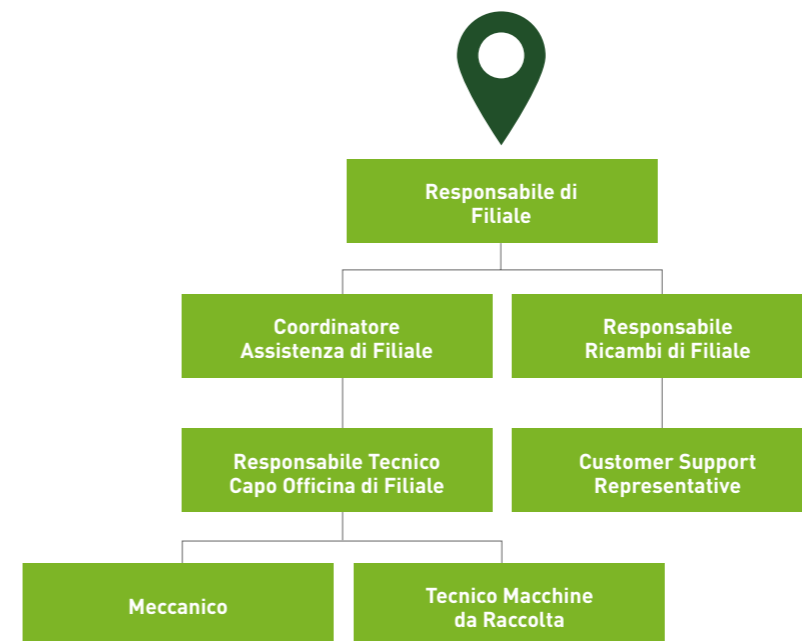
Responsabile di Filiale

Coordinatore Assistenza di Filiale

Responsabile Ricambi di Filiale

Responsabile Tecnico Capo Officina di Filiale

Customer Support Representative

Meccanico

Tecnico Macchine da Raccolta